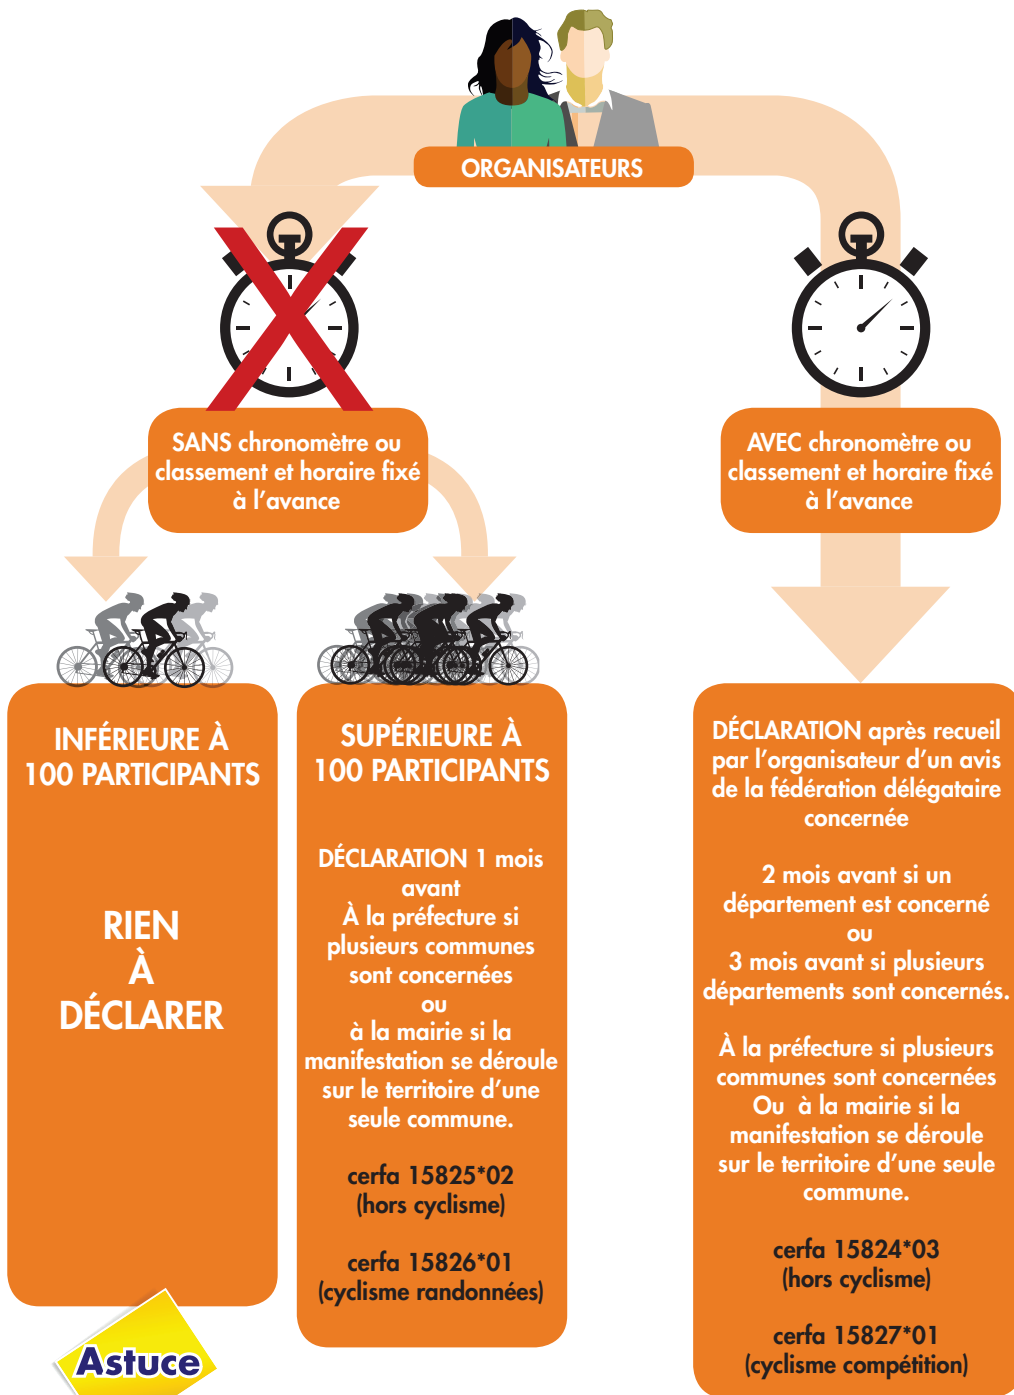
ORGANISATEURS

SANS chronomètre ou classement et horaire fixé à l'avance

AVEC chronomètre ou classement et horaire fixé à l'avance

INFÉRIEURE À 100 PARTICIPANTS

RIEN À DÉCLARER

SUPÉRIEURE À 100 PARTICIPANTS

DÉCLARATION 1 mois avant
À la préfecture si plusieurs communes sont concernées
ou
à la mairie si la manifestation se déroule sur le territoire d'une seule commune.

cerfa 15825*02
(hors cyclisme)

cerfa 15826*01
(cyclisme randonnées)

DÉCLARATION après recueil par l'organisateur d'un avis de la fédération délégataire concernée

2 mois avant si un département est concerné
ou
3 mois avant si plusieurs départements sont concernés.

À la préfecture si plusieurs communes sont concernées
Ou à la mairie si la manifestation se déroule sur le territoire d'une seule commune.

cerfa 15824*03
(hors cyclisme)

cerfa 15827*01
(cyclisme compétition)

Astuce